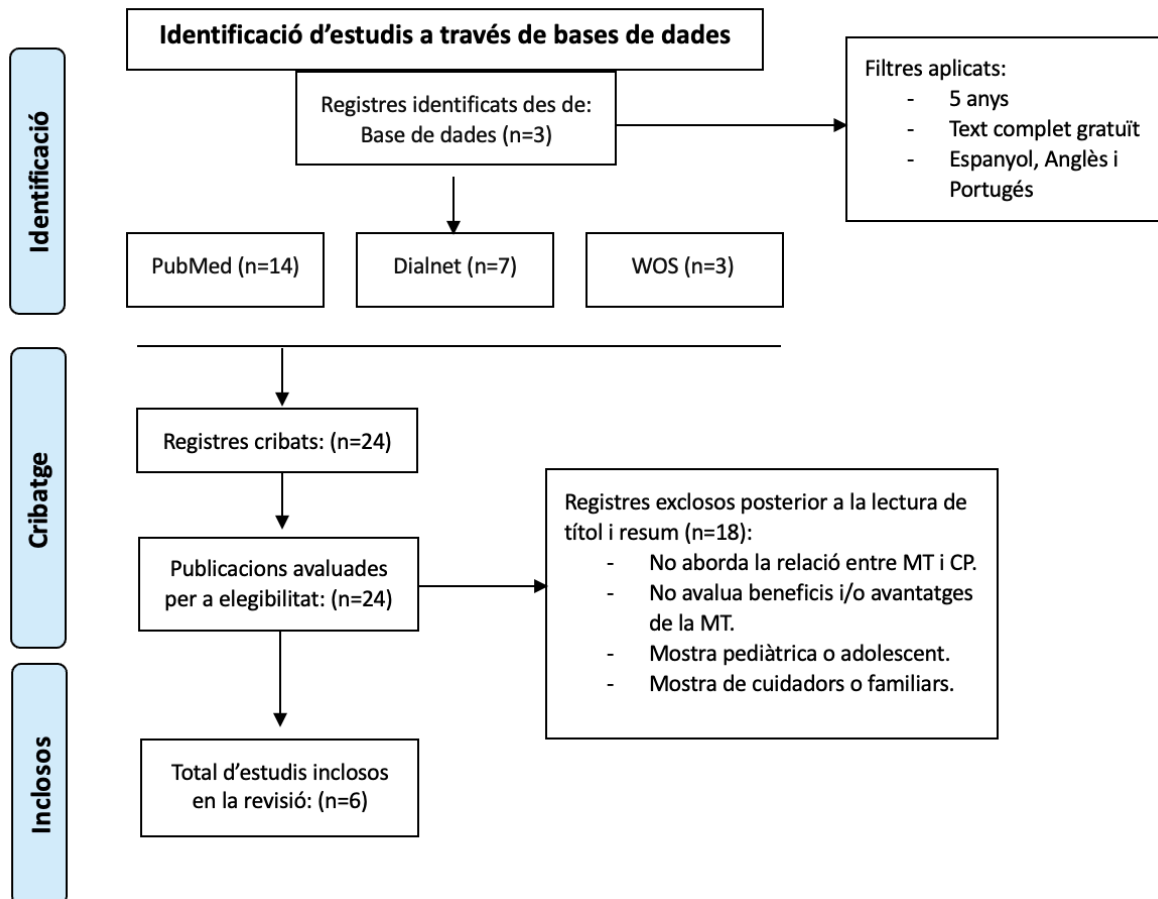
Identificació d'estudis a través de bases de dades

Identificació

Registres identificats des de: Base de dades (n=3)

Filtres aplicats:
- 5 anys
- Text complet gratuït
- Espanyol, Anglès i Portugés

PubMed (n=14)

Dialnet (n=7)

WOS (n=3)

Cribatge

Registres cribats: (n=24)

Publicacions avaluades per a elegibilitat: (n=24)

Registres exclosos posterior a la lectura de títol i resum (n=18):
- No aborda la relació entre MT i CP.
- No avalua beneficis i/o avantatges de la MT.
- Mostra pediàtrica o adolescent.
- Mostra de cuidadors o familiars.

Inclosos

Total d'estudis inclosos en la revisió: (n=6)